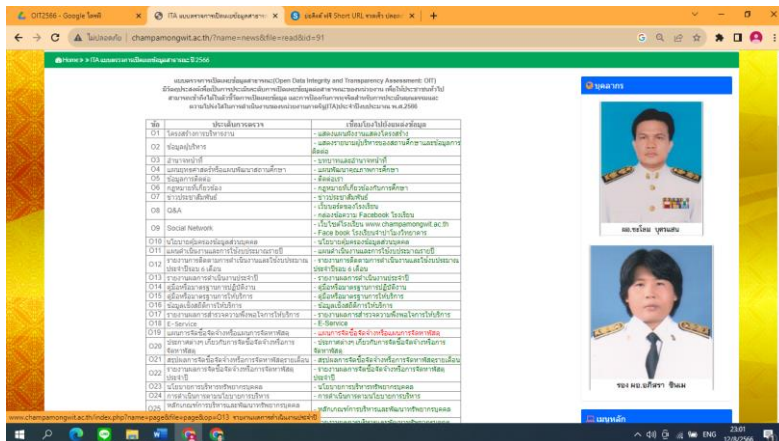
O17 2566 - Google ไดรฟ์ × ITA แบบตรวจการเปิดเผยข้อมูลสาธารณะ × ย่อลิงค์ฟรี Short URL ทางเข้า ปลอด × +

ไม่ปลอดภัย | champamongwit.ac.th/?name=news&file=readall&id=91

Home > ITA แบบตรวจการเปิดเผยข้อมูลสาธารณะ ปี 2566

แบบตรวจการเปิดเผยข้อมูลสาธารณะ(Open Data Integrity and Transparency Assessment: OIT) มีวัตถุประสงค์เพื่อเป็นการประเมินระดับการเปิดเผยข้อมูลต่อสาธารณะของหน่วยงาน เพื่อให้ประชาชนทั่วไปสามารถเข้าถึงได้ในมิติการเปิดเผยข้อมูล และการป้องกันการทุจริตสำหรับการประเมินคุณธรรมและความโปร่งใสในการดำเนินงานของหน่วยงานภาครัฐ(ITA)ประจำปีงบประมาณ พ.ศ.2566

| ข้อ | ประเด็นการตรวจ | เชื่อมโยงไปยังแหล่งข้อมูล |
|---|---|---|
| O1 | โครงสร้างการบริหารงาน | - แสดงแผนผังงานแสดงโครงสร้าง |
| O2 | ข้อมูลผู้บริหาร | - แสดงรายนามผู้บริหารของสถานศึกษารายละเอียดข้อมูลการติดต่อ |
| O3 | อำนาจหน้าที่ | - บทบาทและอำนาจหน้าที่ |
| O4 | แผนยุทธศาสตร์หรือแผนพัฒนาสถานศึกษา | - แผนพัฒนาคุณภาพการศึกษา |
| O5 | ข้อมูลการติดต่อ | - ติดต่อเรา |
| O6 | กฎหมายที่เกี่ยวข้อง | - กฎหมายที่เกี่ยวข้องกับการศึกษา |
| O7 | ข่าวประชาสัมพันธ์ | - ข่าวประชาสัมพันธ์ |
| O8 | Q&A | - เว็บบอร์ดของโรงเรียน<br>- กล่องข้อความ Facebook โรงเรียน |
| O9 | Social Network | - เว็บไซต์โรงเรียน www.champamongwit.ac.th<br>- Face book โรงเรียนจำปาโมงวิทยาคาร |
| O10 | นโยบายคุ้มครองข้อมูลส่วนบุคคล | - นโยบายคุ้มครองข้อมูลส่วนบุคคล |
| O11 | แผนดำเนินงานและการใช้งบประมาณประจำปี | - แผนดำเนินงานและการใช้งบประมาณประจำปี |
| O12 | รายงานการติดตามการดำเนินงานและใช้งบประมาณประจำปีรอบ 6 เดือน | - รายงานการติดตามการดำเนินงานและใช้งบประมาณประจำปีรอบ 6 เดือน |
| O13 | รายงานผลการดำเนินงานประจำปี | - รายงานผลการดำเนินงานประจำปี |
| O14 | คู่มือหรือมาตรฐานการปฏิบัติงาน | - คู่มือหรือมาตรฐานการปฏิบัติงาน |
| O15 | คู่มือหรือมาตรฐานการให้บริการ | - คู่มือหรือมาตรฐานการให้บริการ |
| O16 | ข้อมูลเชิงสถิติการให้บริการ | - ข้อมูลเชิงสถิติการให้บริการ |
| O17 | รายงานผลการสำรวจความพึงพอใจการให้บริการ | - รายงานผลการสำรวจความพึงพอใจการให้บริการ |
| O18 | E-Service | - E-Service |
| O19 | แผนการจัดซื้อจัดจ้างหรือแผนการจัดหาพัสดุ | - แผนการจัดซื้อจัดจ้างหรือแผนการจัดหาพัสดุ |
| O20 | ประกาศต่างๆ เกี่ยวกับการจัดซื้อจัดจ้างหรือการจัดหาพัสดุ | - ประกาศต่างๆ เกี่ยวกับการจัดซื้อจัดจ้างหรือการจัดหาพัสดุ |
| O21 | สรุปผลการจัดซื้อจัดจ้างหรือการจัดหาพัสดุรายเดือน | - สรุปผลการจัดซื้อจัดจ้างหรือการจัดหาพัสดุรายเดือน |
| O22 | รายงานผลการจัดซื้อจัดจ้างหรือการจัดหาพัสดุประจำปี | - รายงานผลการจัดซื้อจัดจ้างหรือการจัดหาพัสดุประจำปี |
| O23 | นโยบายการบริหารทรัพยากรบุคคล | - นโยบายการบริหารทรัพยากรบุคคล |
| O24 | การดำเนินการตามนโยบายการบริหาร | - การดำเนินการตามนโยบายการบริหาร |
| O25 | หลักเกณฑ์การบริหารและพัฒนาทรัพยากรบุคคล | - หลักเกณฑ์การบริหารและพัฒนาทรัพยากรบุคคล |

www.champamongwit.ac.th/index.php?name=page&file=page&op=O13 รายงานผลการดำเนินงานประจำปี

บุคลากร

ผอ.ชะโลม บุตรแสน

รอง ผอ.มกิสรา ปิ่นเม

เมนูหลัก

ENG 23:01 12/8/2566